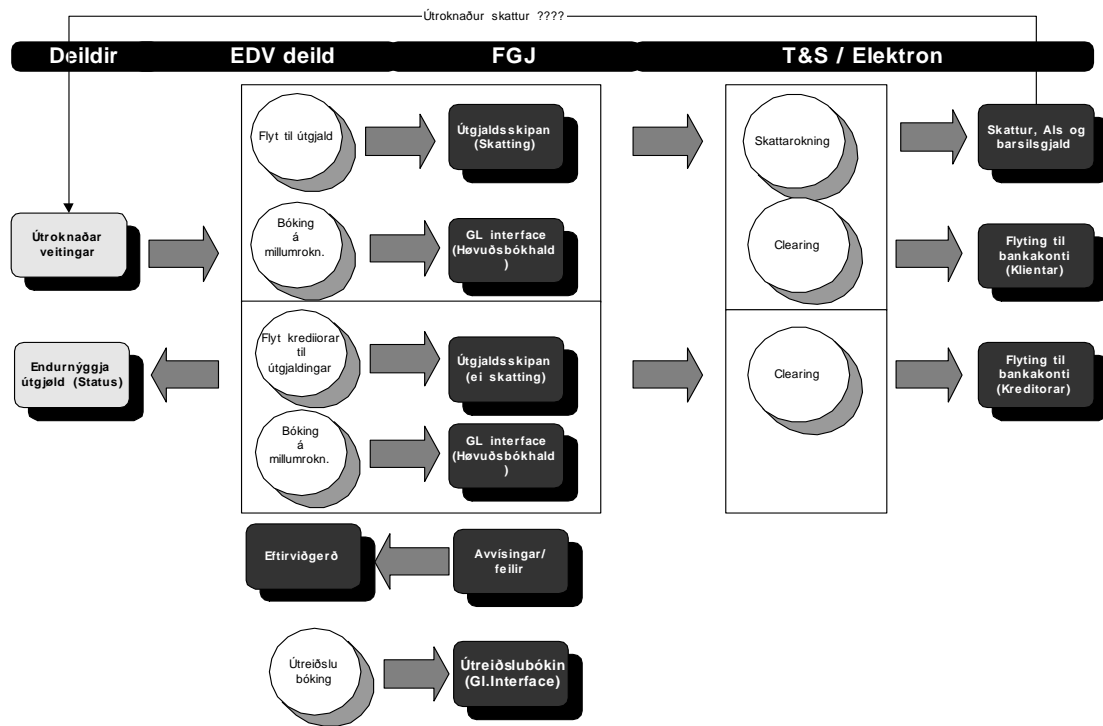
Útroknaður skattur ????

Deildir

EDV deild

FGJ

T&S / Elektron

Flyt til útgjald

Útgjaldsskipan (Skatting)

Skattarokning

Skattur, Als og barsilsgjald

Útroknaðar veitingar

Bóking á millumrokn.

GL interface (Høvuðsbókhald)

Clearing

Flyting til bankakonti (Klientar)

Endurnýggja útgjøld (Status)

Flyt krediiorar til útgjaldingar

Útgjaldsskipan (ei skatting)

Clearing

Flyting til bankakonti (Kreditorar)

Bóking á millumrokn.

GL interface (Høvuðsbókhald)

Eftirviðgerð

Avvísingar/ feilir

Útreiðslu bóking

Útreiðslubókin (Gl.Interface)